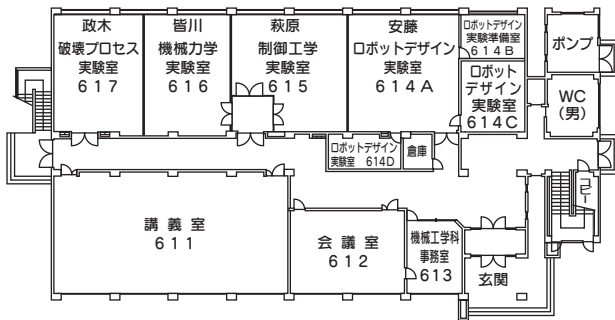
政木
破壊プロセス
実験室
617

皆川
機械力学
実験室
616

萩原
制御工学
実験室
615

安藤
ロボットデザイン
実験室
614A

ロボットデザイン
実験準備室
614B

ポンプ

ロボット
デザイン
実験室
614C

WC
(男)

ロボットデザイン
実験室 614D

倉庫

講義室
611

会議室
612

機械工学科
事務室
613

玄関